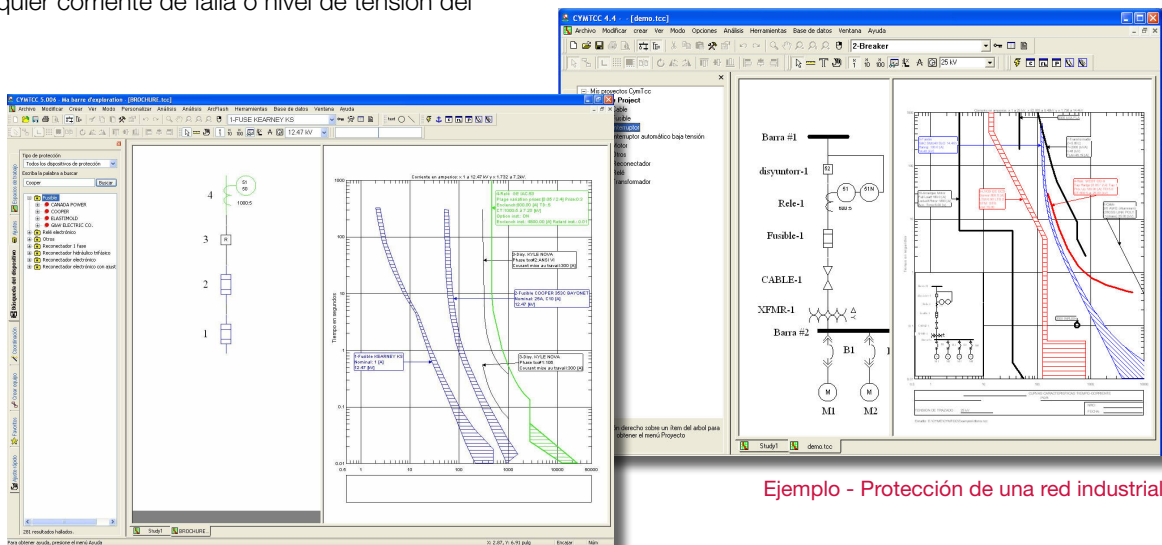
quier corriente de falla o nivel de tensión del

CYMTCC 4.4 - [demo.tcc]
Archivo Modificar crear Ver Modo Opciones Análisis Herramientas Base de datos Ventana Ayuda
2-Breaker
25 kV

Mis proyectos CymTcc
Project
able
usible
nterruptor
nterruptor automático baja tensión
Motor
Otros
Reconectador
Relé
ransformador

Barra #1
disyuntorr-1
52
Rele-1
51
51N
Fusible-1
CABLE-1
XFMR-1
Barra #2
B1
M
M
M1
M2

n derecho sobre un ítem del árbol para obtener el menú Proyecto

Study1
demo.tcc

CYMTCC 5.006 - Mi barra d'exploration - [BROCHURE.tcc]
Archivo Modificar Crear Ver Modo Personalizar Análisis ArcFlash Herramientas Base de datos Ventana Ayuda
1-FUSE KEARNEY KS
12.47 kV

Tipo de protección
Todos los dispositivos de protección
Escriba la palabra a buscar
Cooper
Buscar
Fusibles
CANADA POWER
COOPER
ELASTIMOLD
GAW ELECTRIC CO.
Relé electrónico
Otros
Reconectador 1 fase
Reconectador hidráulico trifásico
Reconectador electrónico
Reconectador electrónico con ajust

281 resultados hallados.

Para obtener ayuda, presione el menú Ayuda

4
51
50
1000:5
3
2
1

Corriente en amperios: x 1 a 12.47 kV y x 1.732 a 7.2kV
Tiempo en segundos
1000
100
10
1
0.1
0.01
0.5
1
10
100
1000
10000
80000

1-Fusible KEARNEY KS
Nominal: 1 [A]
12.47 [kV]

2-Fusible COOPER (ESC BAYONET)
Nominal: 25A, E10 [A]
12.47 [kV]

3-Dry. KYLE NOVA
Fase toolt 100
Courant mise au travail 300 [A]

X: 2.87, Y: 6.91 pulg
Encaje
Núm

Study1
BROCHURE

Ejemplo - Protección de una red industrial